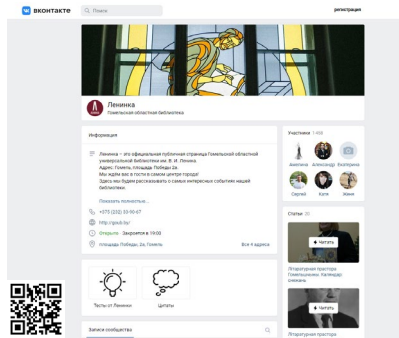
вконтакте
Поиск
регистрация

Ленинка
Гомельская областная библиотека

Информация

Ленинка – это официальная публичная страница Гомельской областной универсальной библиотеки им. В. И. Ленина.
Адрес: Гомель, площадь Победы 2а.
Мы ждём вас в гости в самом центре города!
Здесь мы будем рассказывать о самых интересных событиях нашей библиотеки.

Показать полностью...

+375 (232) 33-50-07
http://goub.by/
Открыто · Закроется в 19:00
площадь Победы, 2а, Гомель
Все 4 адреса

Тесты от Ленинки
Цитаты

Записи сообщества

Участники 1 456
Анжелика
Александр
Екатерина
Сергей
Катя
Жанна

Статьи 20
Читать
Літаратурная праступа Гомельшчыны. Календар унікальна
Читать
Літаратурная праступа